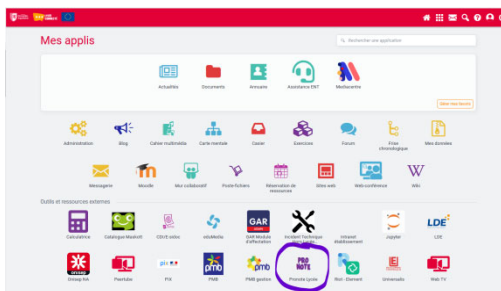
Mes applis

Rechercher une application

Actualités Documents Annuaire Assistance ENT Mediacentre

Gérer mes favoris

Administration Blog Cahier multimédia Carte mentale Casier Exercices Forum Frise chronologique Mes données

Messagerie Moodle Mur collaboratif Poste-fichiers Réservation de ressources Site web Web-conférence Wiki

Outils et ressources externes

Calculatrice Catalogue Mauricit CDVE.ovdos eduMedia GAR Affectation Incident technique Intranet établissement Jogyler LDE

Onisep RA Pearltrees PIX PMB PMB gestion Pronote lycée Riot - Element Universalis Web TV